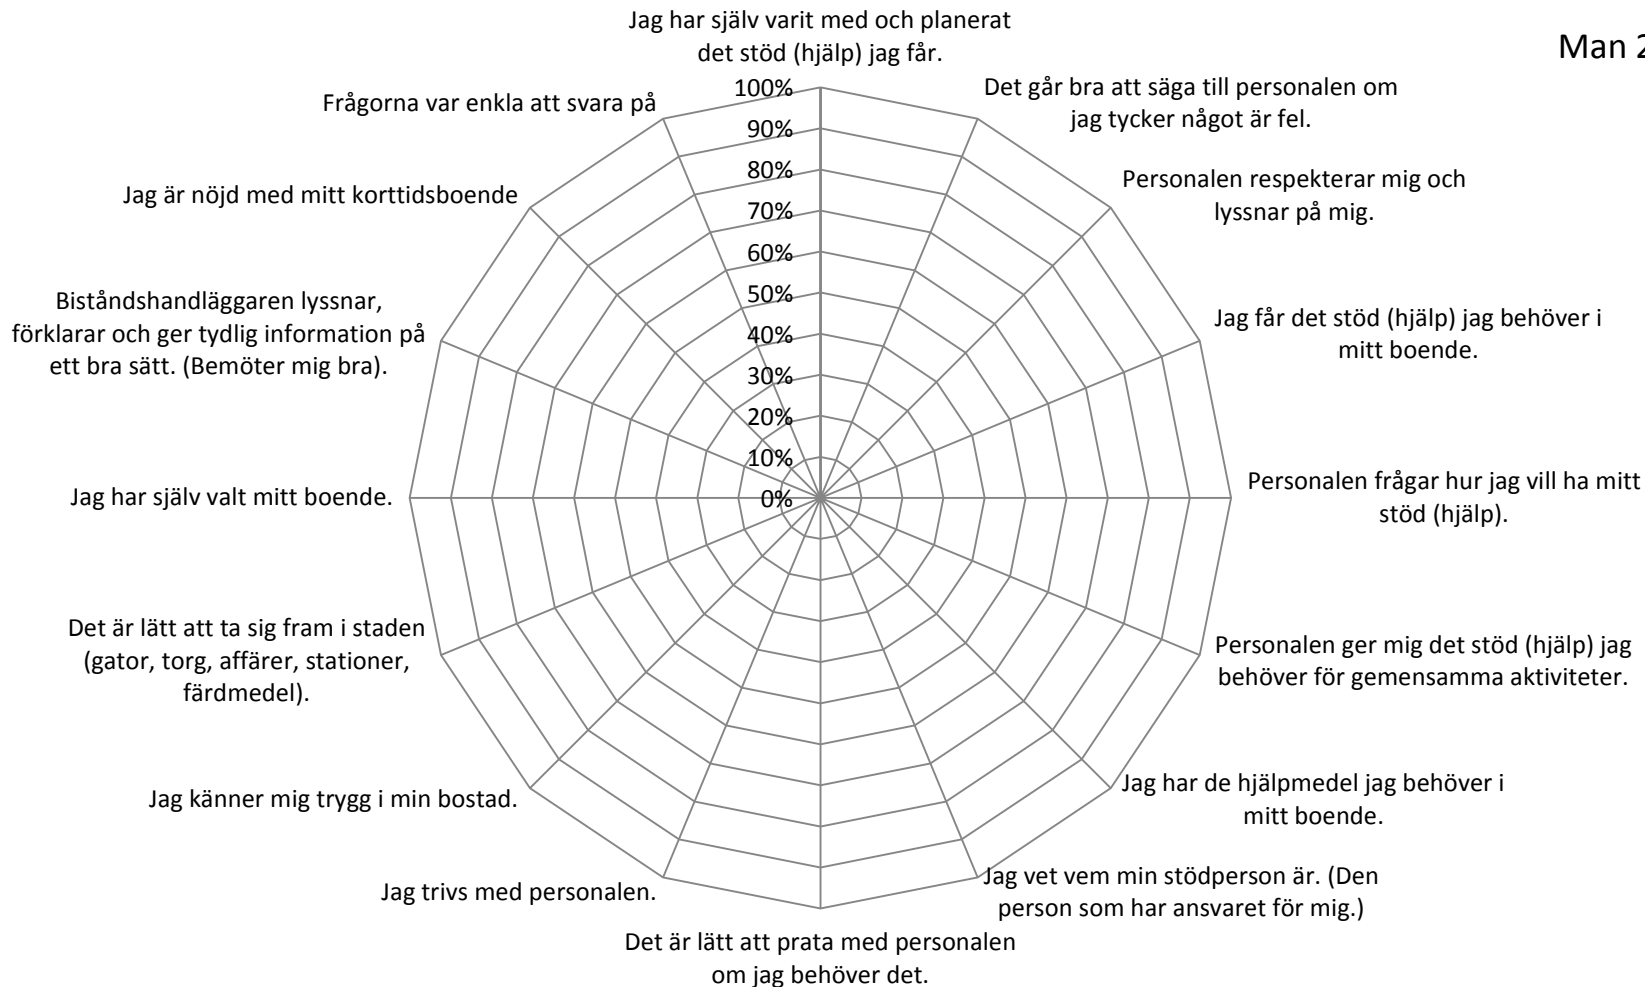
Man 2

Jag har själv varit med och planerat det stöd (hjälp) jag får.

Det går bra att säga till personalen om jag tycker något är fel.

Personalen respekterar mig och lyssnar på mig.

Jag får det stöd (hjälp) jag behöver i mitt boende.

Personalen frågar hur jag vill ha mitt stöd (hjälp).

Personalen ger mig det stöd (hjälp) jag behöver för gemensamma aktiviteter.

Jag har de hjälpmedel jag behöver i mitt boende.

Jag vet vem min stödperson är. (Den person som har ansvaret för mig.)

Det är lätt att prata med personalen om jag behöver det.

Jag trivs med personalen.

Jag känner mig trygg i min bostad.

Det är lätt att ta sig fram i staden (gator, torg, affärer, stationer, färdmedel).

Jag har själv valt mitt boende.

Biståndshandläggaren lyssnar, förklarar och ger tydlig information på ett bra sätt. (Bemöter mig bra).

Jag är nöjd med mitt korttidsboende

Frågorna var enkla att svara på

100%
90%
80%
70%
60%
50%
40%
30%
20%
10%
0%